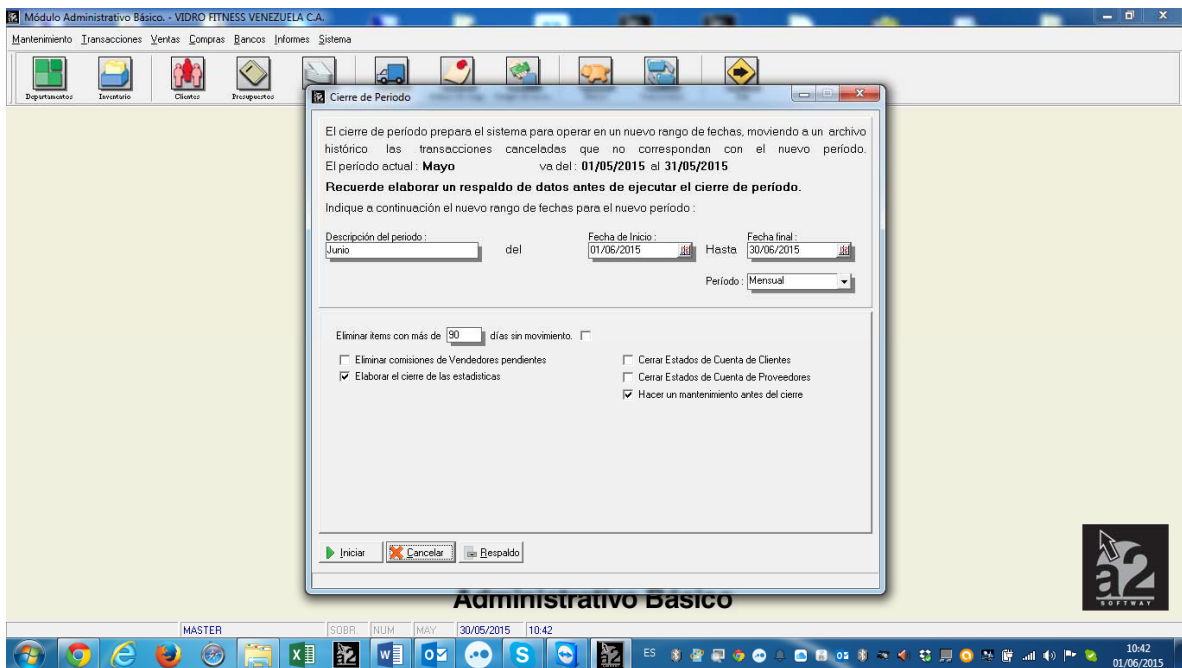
Módulo Administrativo Básico. - VIDRO FITNESS VENEZUELA C.A.

Mantenimiento Transacciones Ventas Compras Bancos Informes Sistema

Departamentos Inventario Clientes Presupuestos

Cierre de Periodo

El cierre de período prepara el sistema para operar en un nuevo rango de fechas, moviendo a un archivo histórico las transacciones canceladas que no correspondan con el nuevo período.
El período actual : Mayo va del : 01/05/2015 al 31/05/2015
Recuerde elaborar un respaldo de datos antes de ejecutar el cierre de período.
Indique a continuación el nuevo rango de fechas para el nuevo periodo :

Descripción del periodo :
Junio
del
Fecha de Inicio :
01/06/2015
Hasta
Fecha final :
30/06/2015
Período : Mensual

Eliminar items con más de 90 días sin movimiento.
Eliminar comisiones de Vendedores pendientes
Elaborar el cierre de las estadisticas
Cerrar Estados de Cuenta de Clientes
Cerrar Estados de Cuenta de Proveedores
Hacer un mantenimiento antes del cierre

Iniciar
Cancelar
Respaldo

Administrativo Básico

a2
SOFTWAY

MASTER SOBR NUM MAY 30/05/2015 10:42

ES 10:42 01/06/2015